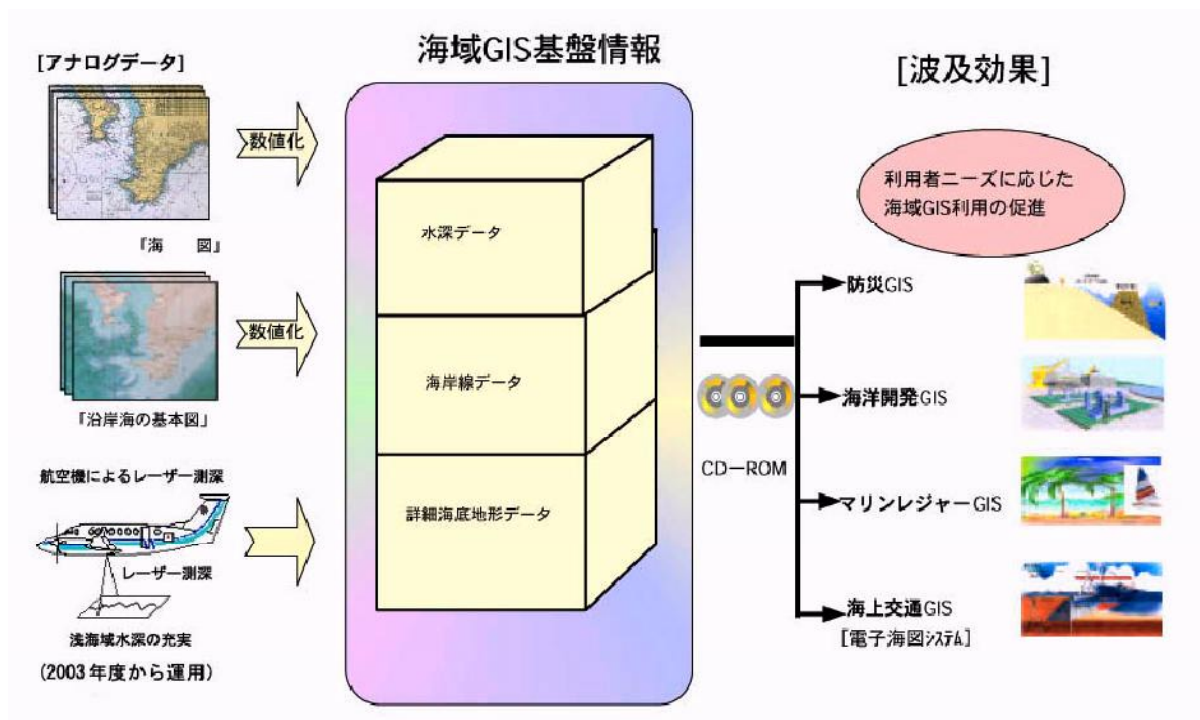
[アナログデータ]

数値化

『海　　図』

数値化

『沿岸海の基本図』

航空機によるレーザー測深

レーザー測深

浅海域水深の充実

(2003年度から運用)

海域GIS基盤情報

水深データ

海岸線データ

詳細海底地形データ

CD−ROM

[波及効果]

利用者ニーズに応じた海域GIS利用の促進

防災GIS

海洋開発GIS

マリンレジャーGIS

海上交通GIS

[電子海図システム]